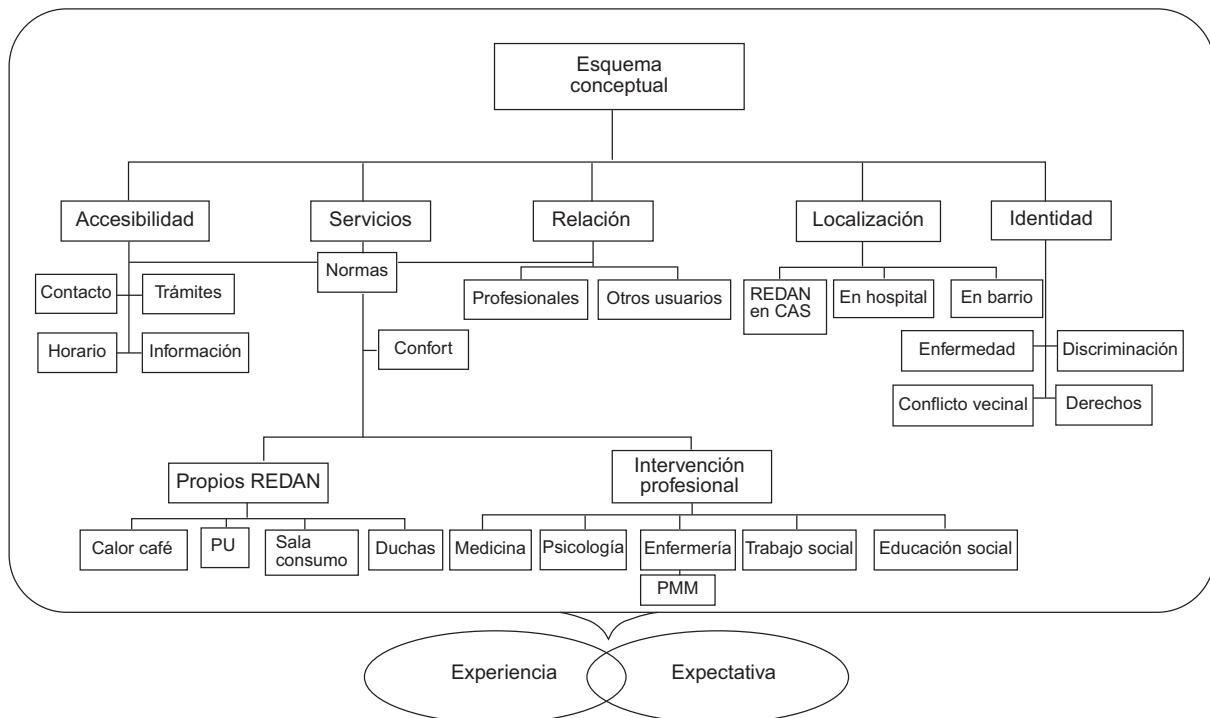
Esquema conceptual

Accesibilidad
Servicios
Relación
Localización
Identidad

Normas

Contacto
Trámites
Horario
Información

Profesionales
Otros usuarios

REDAN en CAS
En hospital
En barrio

Enfermedad
Discriminación
Conflicto vecinal
Derechos

Confort

Propios REDAN
Intervención profesional

Calor café
PU
Sala consumo
Duchas

Medicina
Psicología
Enfermería
Trabajo social
Educación social

PMM

Experiencia
Expectativa